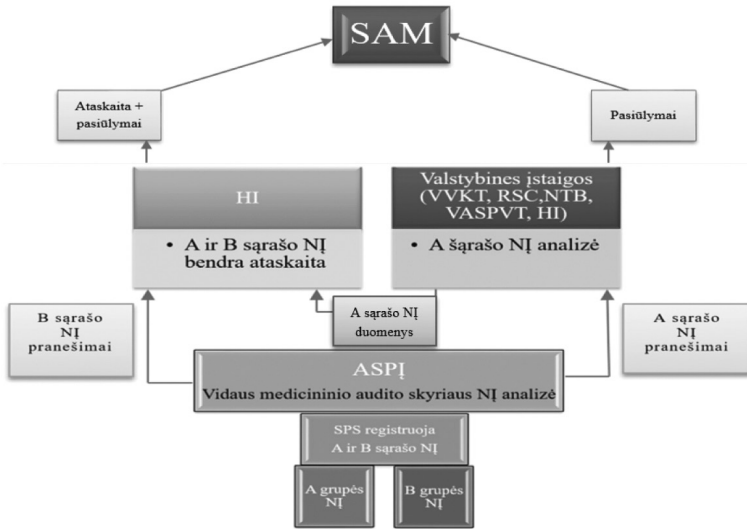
SAM

Ataskaita + pasiūlymai

Pasiūlymai

HI

• A ir B sąrašo NĮ bendra ataskaita

Valstybines įstaigos (VVKT, RSC,NTB, VASPVT, HI)

• A šąrašo NĮ analizė

A sąrašo NĮ duomenys

B sąrašo NĮ pranešimai

A sąrašo NĮ pranešimai

ASPĮ

Vidaus medicininio audito skyriaus NĮ analizė

SPS registruoja A ir B sąrašo NĮ

A grupės NĮ

B grupės NĮ